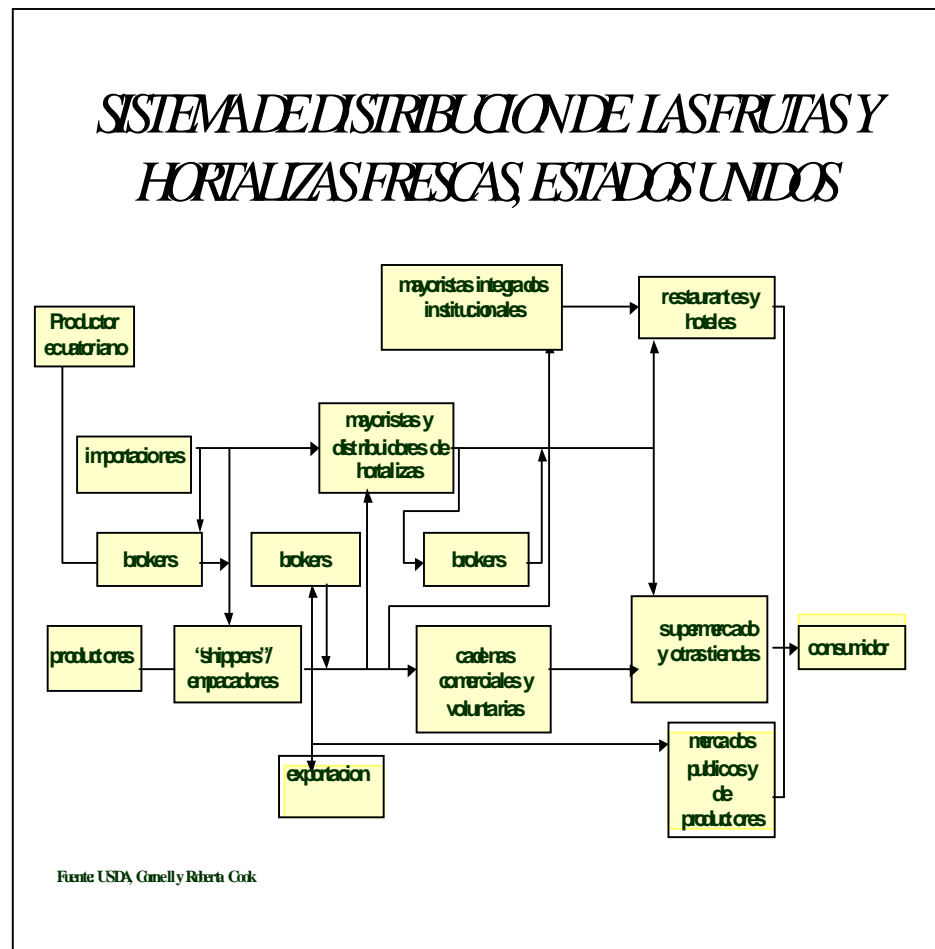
SISTEMA DE DISTRIBUCION DE LAS FRUTAS Y HORTALIZAS FRESCAS, ESTADOS UNIDOS

mayoristas integrados institucionales

restaurantes y hoteles

Productor ecuatoriano

importaciones

mayoristas y distribuidores de hortalizas

brokers

brokers

brokers

productores

'shippers'/ empacadores

cadenas comerciales y voluntarias

supermercado y otras tiendas

consumidor

exportacion

mercados publicos y de productores

Fuente: USDA, Cornell y Roberta Cook